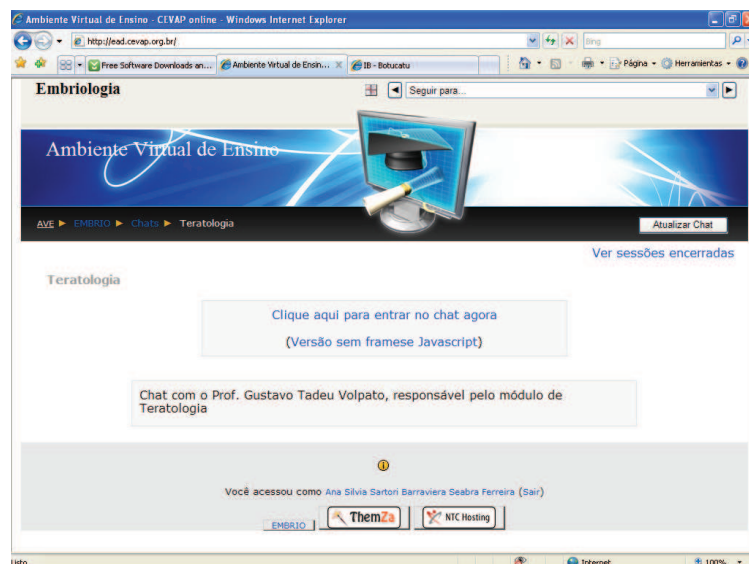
Ambiente Virtual de Ensino - CEVAP online - Windows Internet Explorer

http://ead.cevap.org.br/

Bing

Free Software Downloads an... | Ambiente Virtual de Ensin... | IB - Botucatu

Página ▾ | Herramientas ▾

Embriologia

Seguir para...

Ambiente Virtual de Ensino

AVE ► EMBRIO ► Chats ► Teratologia

Atualizar Chat

Ver sessões encerradas

Teratologia

Clique aqui para entrar no chat agora

(Versão sem framese Javascript)

Chat com o Prof. Gustavo Tadeu Volpato, responsável pelo módulo de Teratologia

Você acessou como Ana Silvia Sartori Barraviera Seabra Ferreira (Sair)

EMBRIO

ThemZa

NTC Hosting

Listo

Internet

100%